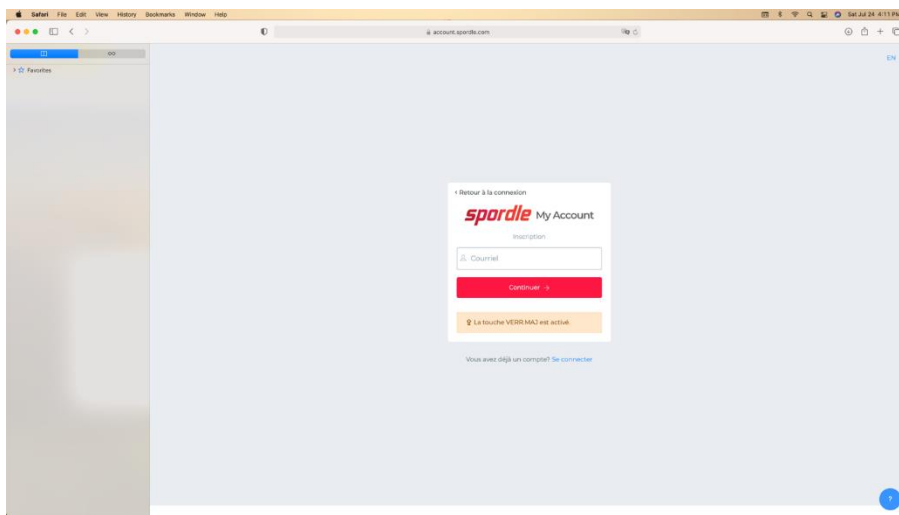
Safari File Edit View History Bookmarks Window Help

Sat Jul 24 4:11 PM

account.spordle.com

Favorites

EN

‹ Retour à la connexion

spordle My Account

Inscription

Courriel

Continuer →

La touche VERR.MAJ est activé

Vous avez déjà un compte? Se connecter

?